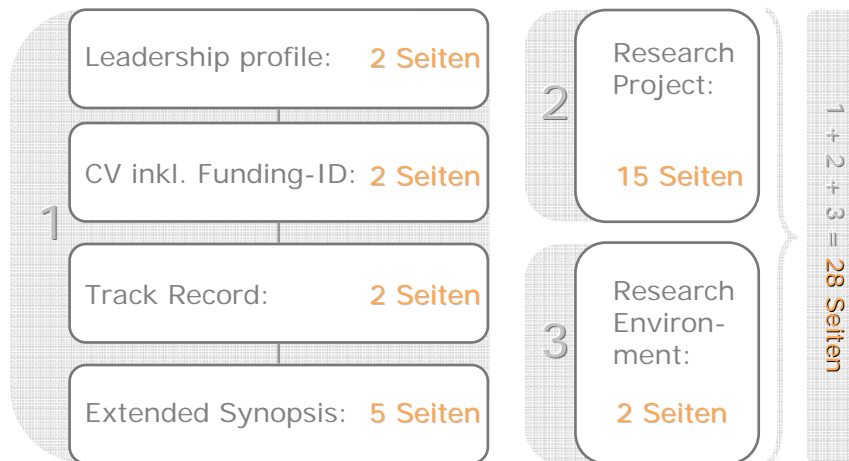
1

Leadership profile: 2 Seiten

CV inkl. Funding-ID: 2 Seiten

Track Record: 2 Seiten

Extended Synopsis: 5 Seiten

2

Research Project:

15 Seiten

3

Research Environment:

2 Seiten

1 + 2 + 3 = 28 Seiten